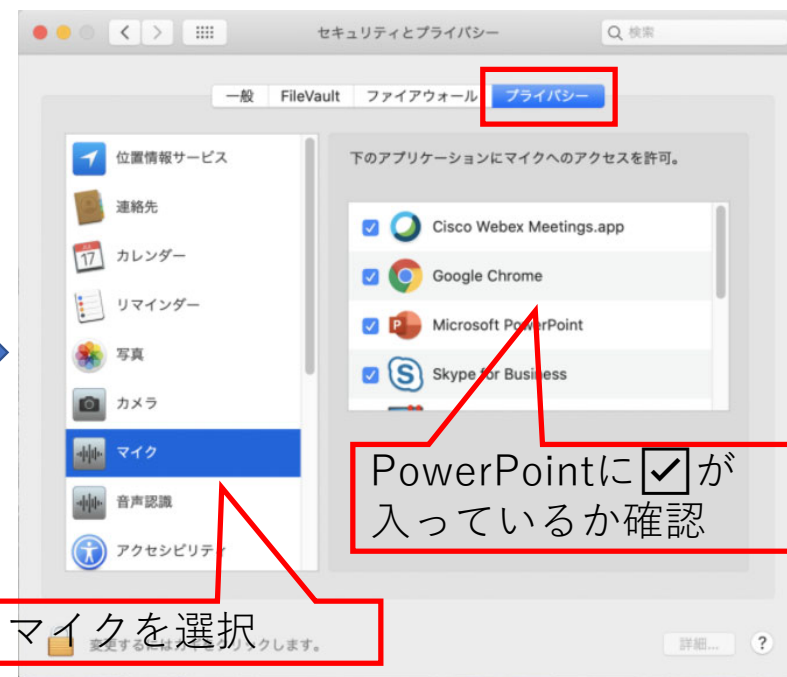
セキュリティとプライバシー

検索

一般 FileVault ファイアウォール プライバシー

位置情報サービス
連絡先
17
カレンダー
リマインダー
写真
カメラ
マイク
音声認識
アクセシビリティ

下のアプリケーションにマイクへのアクセスを許可。

Cisco Webex Meetings.app
Google Chrome
Microsoft PowerPoint
Skype for Business

PowerPointに☑が入っているか確認

マイクを選択

変更するには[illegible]クします。

詳細...

?